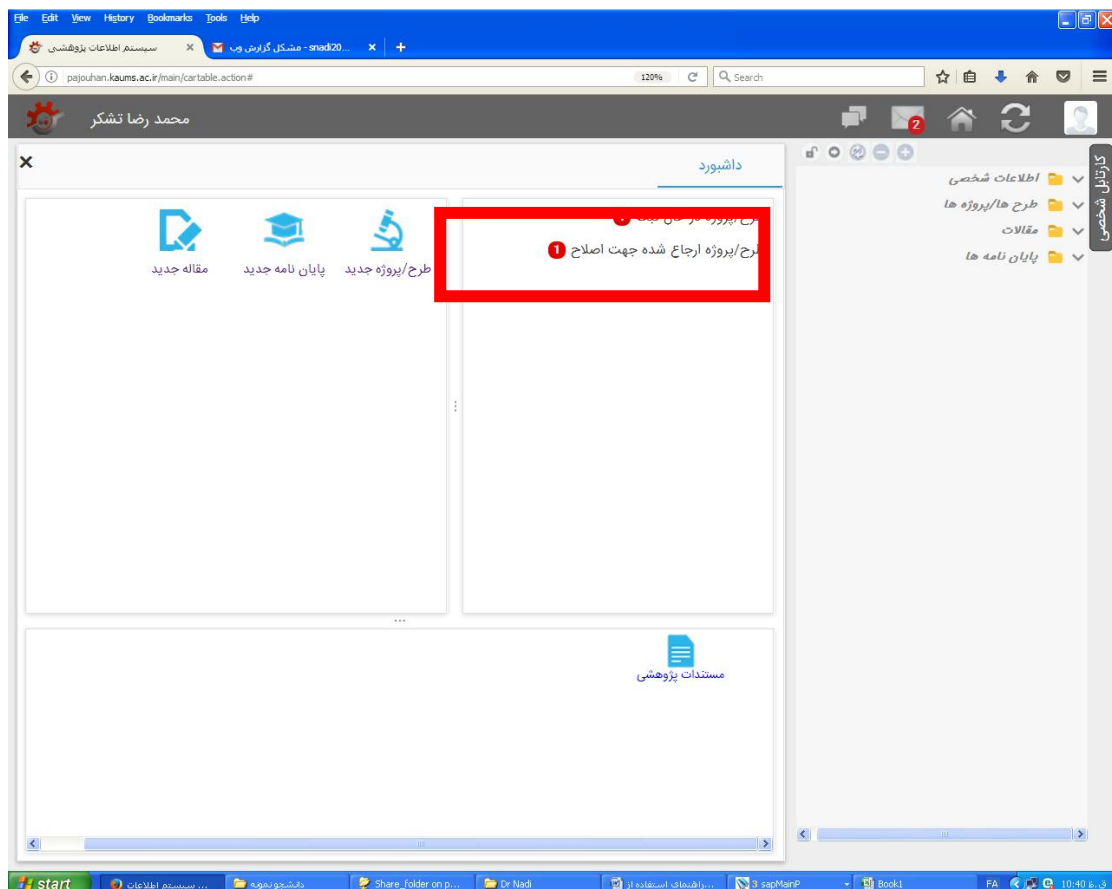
File Edit View History Bookmarks Tools Help

سیستم اطلاعات پژوهشی ×
snadi20... - مشکل گزارش وب ×
+

pajouhan.kaums.ac.ir/main/cartable.action#
120%
Search

محمد رضا تشکر
2

×
داشبورد

طرح/پروژه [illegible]
طرح/پروژه ارجاع شده جهت اصلاح 1

طرح/پروژه جدید
پایان نامه جدید
مقاله جدید

مستندات پژوهشی

کارتابل شخصی
اطلاعات شخصی
طرح ها/پروژه ها
مقالات
پایان نامه ها

start
سیستم اطلاعات ...
دانشجو نمونه
Share_Folder on p...
Dr Nadi
راهنمای استفاده از...
3 sapMainP
Book1
FA
10:40 ق.ظ